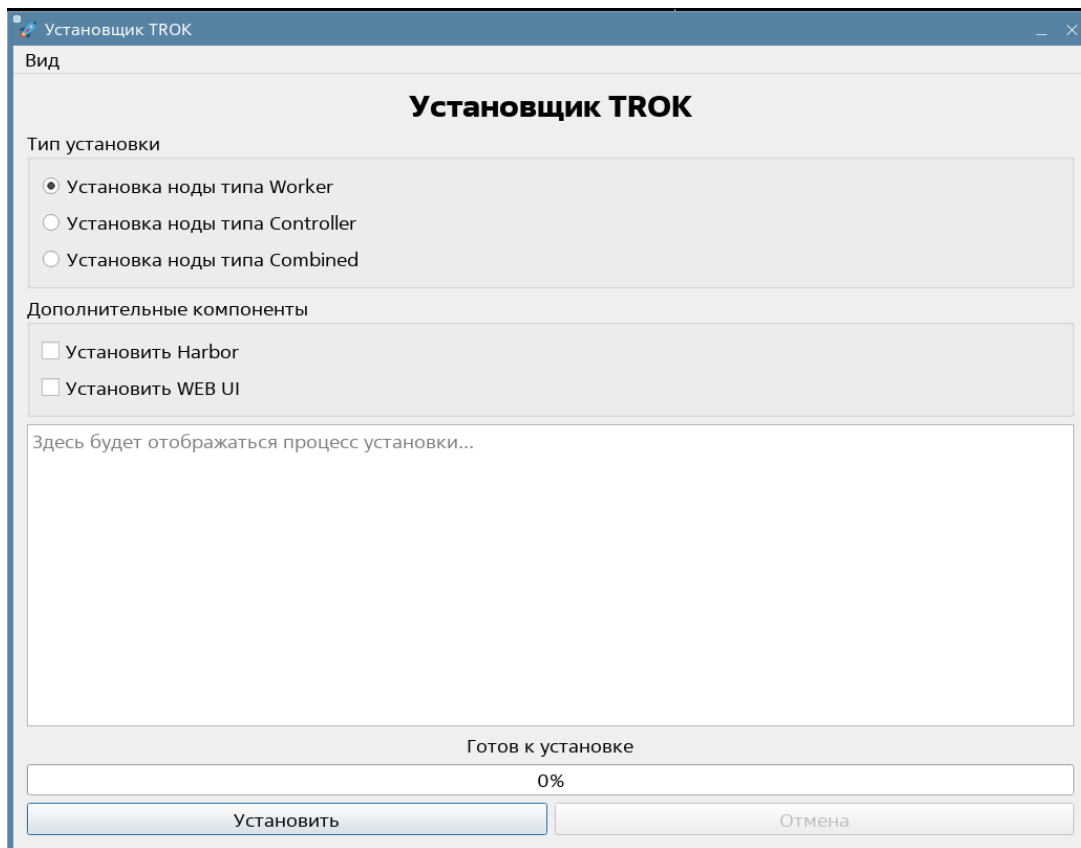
Установщик TROK

Вид

Установщик TROK

Тип установки

Установка ноды типа Worker

Установка ноды типа Controller

Установка ноды типа Combined

Дополнительные компоненты

Установить Harbor

Установить WEB UI

Здесь будет отображаться процесс установки...

Готов к установке

0%

Установить

Отмена